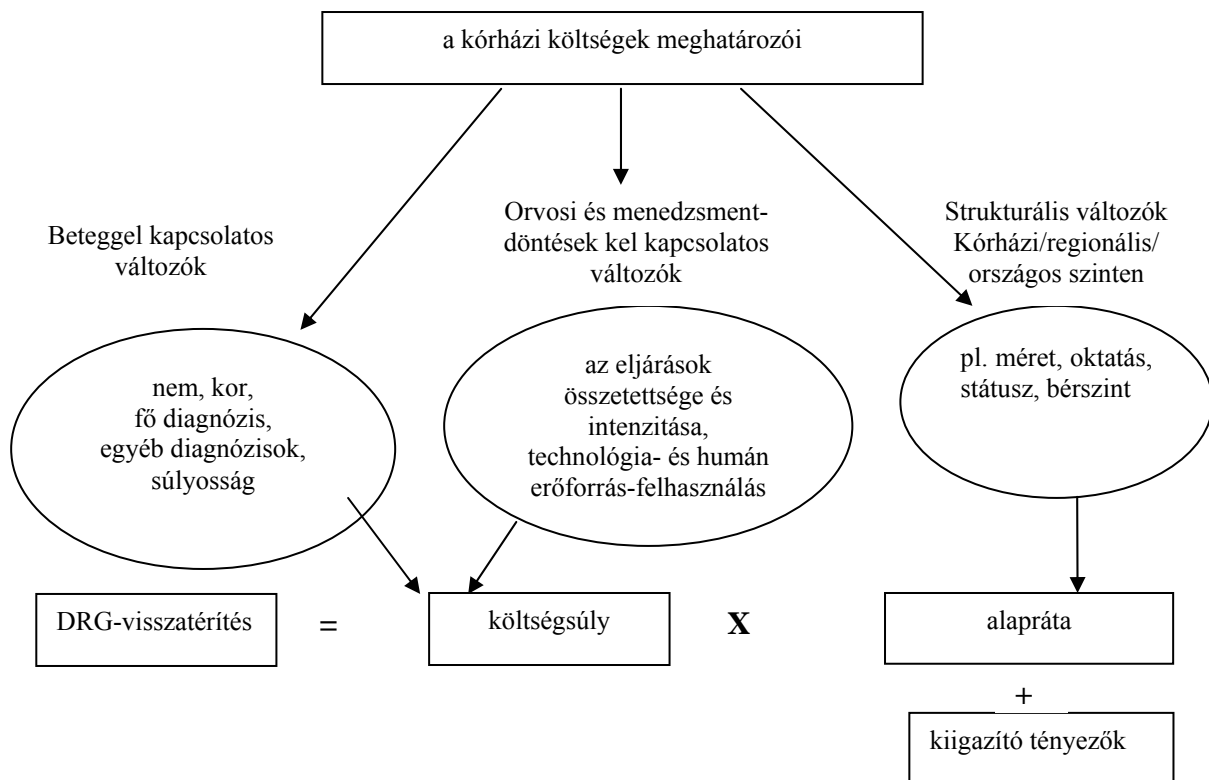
a kórházi költségek meghatározói

Beteggel kapcsolatos változók

Orvosi és menedzsment-döntések kel kapcsolatos változók

Strukturális változók Kórházi/regionális/ országos szinten

nem, kor, fő diagnózis, egyéb diagnózisok, súlyosság

az eljárások összetettsége és intenzitása, technológia- és humán erőforrás-felhasználás

pl. méret, oktatás, státusz, bérszint

DRG-visszatérítés = költségsúly X alapráta

+

kiigazító tényezők